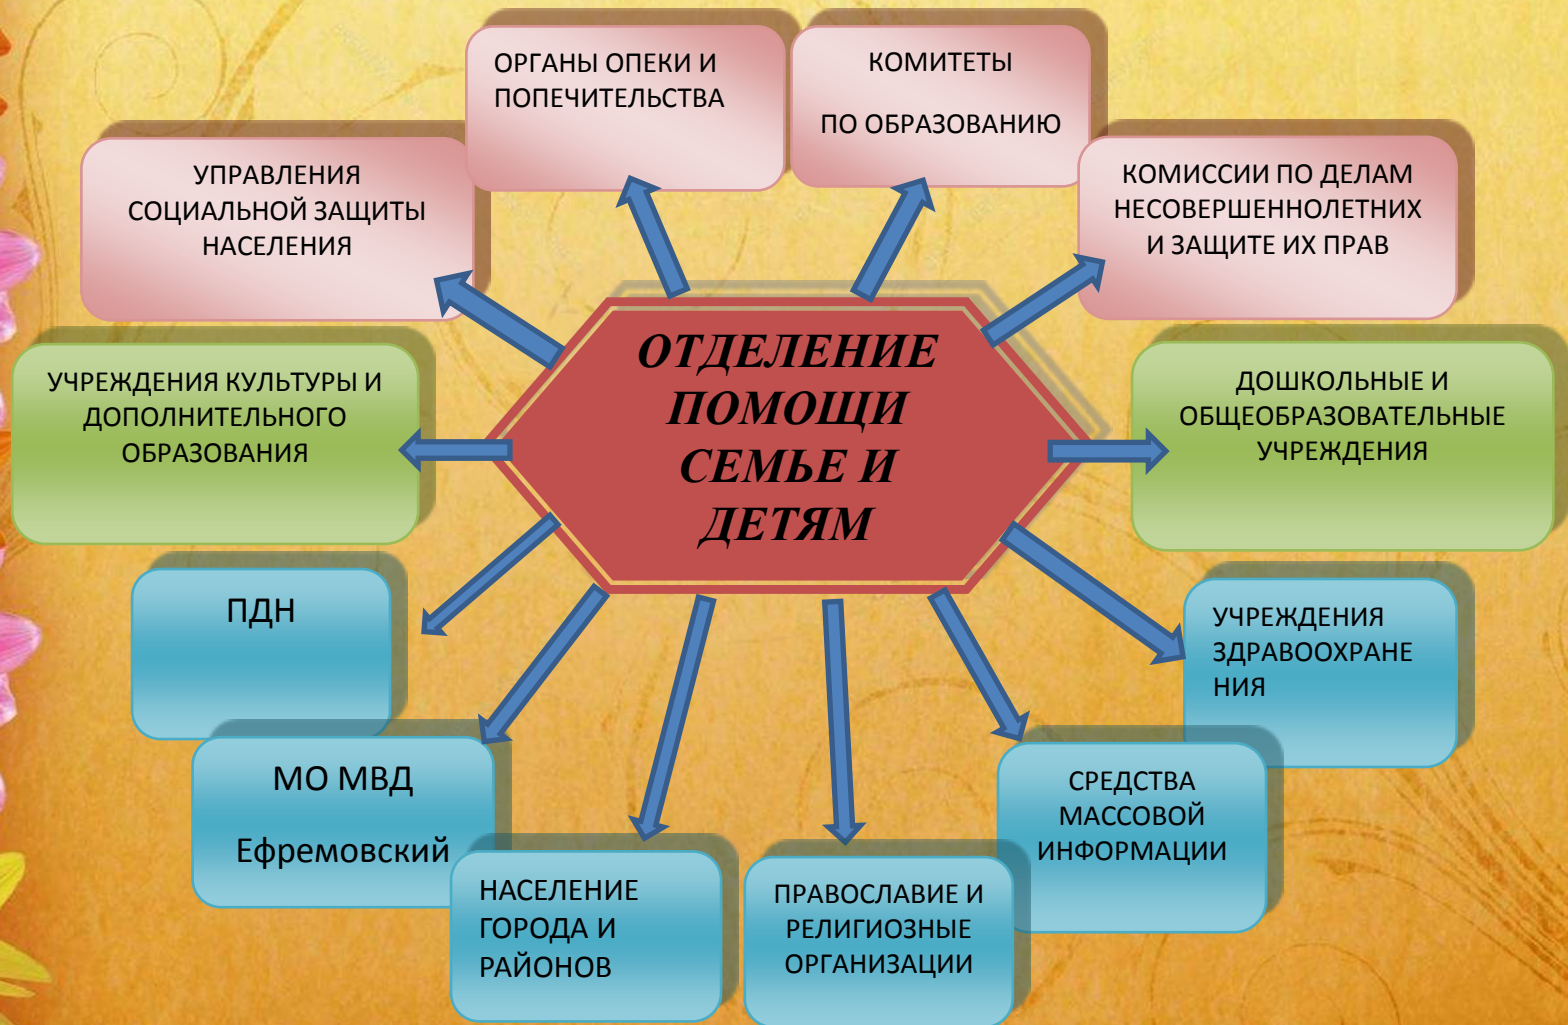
ОТДЕЛЕНИЕ ПОМОЩИ СЕМЬЕ И ДЕТЯМ

ОРГАНЫ ОПЕКИ И ПОПЕЧИТЕЛЬСТВА

КОМИТЕТЫ

ПО ОБРАЗОВАНИЮ

УПРАВЛЕНИЯ СОЦИАЛЬНОЙ ЗАЩИТЫ НАСЕЛЕНИЯ

КОМИССИИ ПО ДЕЛАМ НЕСОВЕРШЕННОЛЕТНИХ И ЗАЩИТЕ ИХ ПРАВ

УЧРЕЖДЕНИЯ КУЛЬТУРЫ И ДОПОЛНИТЕЛЬНОГО ОБРАЗОВАНИЯ

ДОШКОЛЬНЫЕ И ОБЩЕОБРАЗОВАТЕЛЬНЫЕ УЧРЕЖДЕНИЯ

ПДН

УЧРЕЖДЕНИЯ ЗДРАВООХРАНЕНИЯ

МО МВД

Ефремовский

СРЕДСТВА МАССОВОЙ ИНФОРМАЦИИ

НАСЕЛЕНИЕ ГОРОДА И РАЙОНОВ

ПРАВОСЛАВИЕ И РЕЛИГИОЗНЫЕ ОРГАНИЗАЦИИ